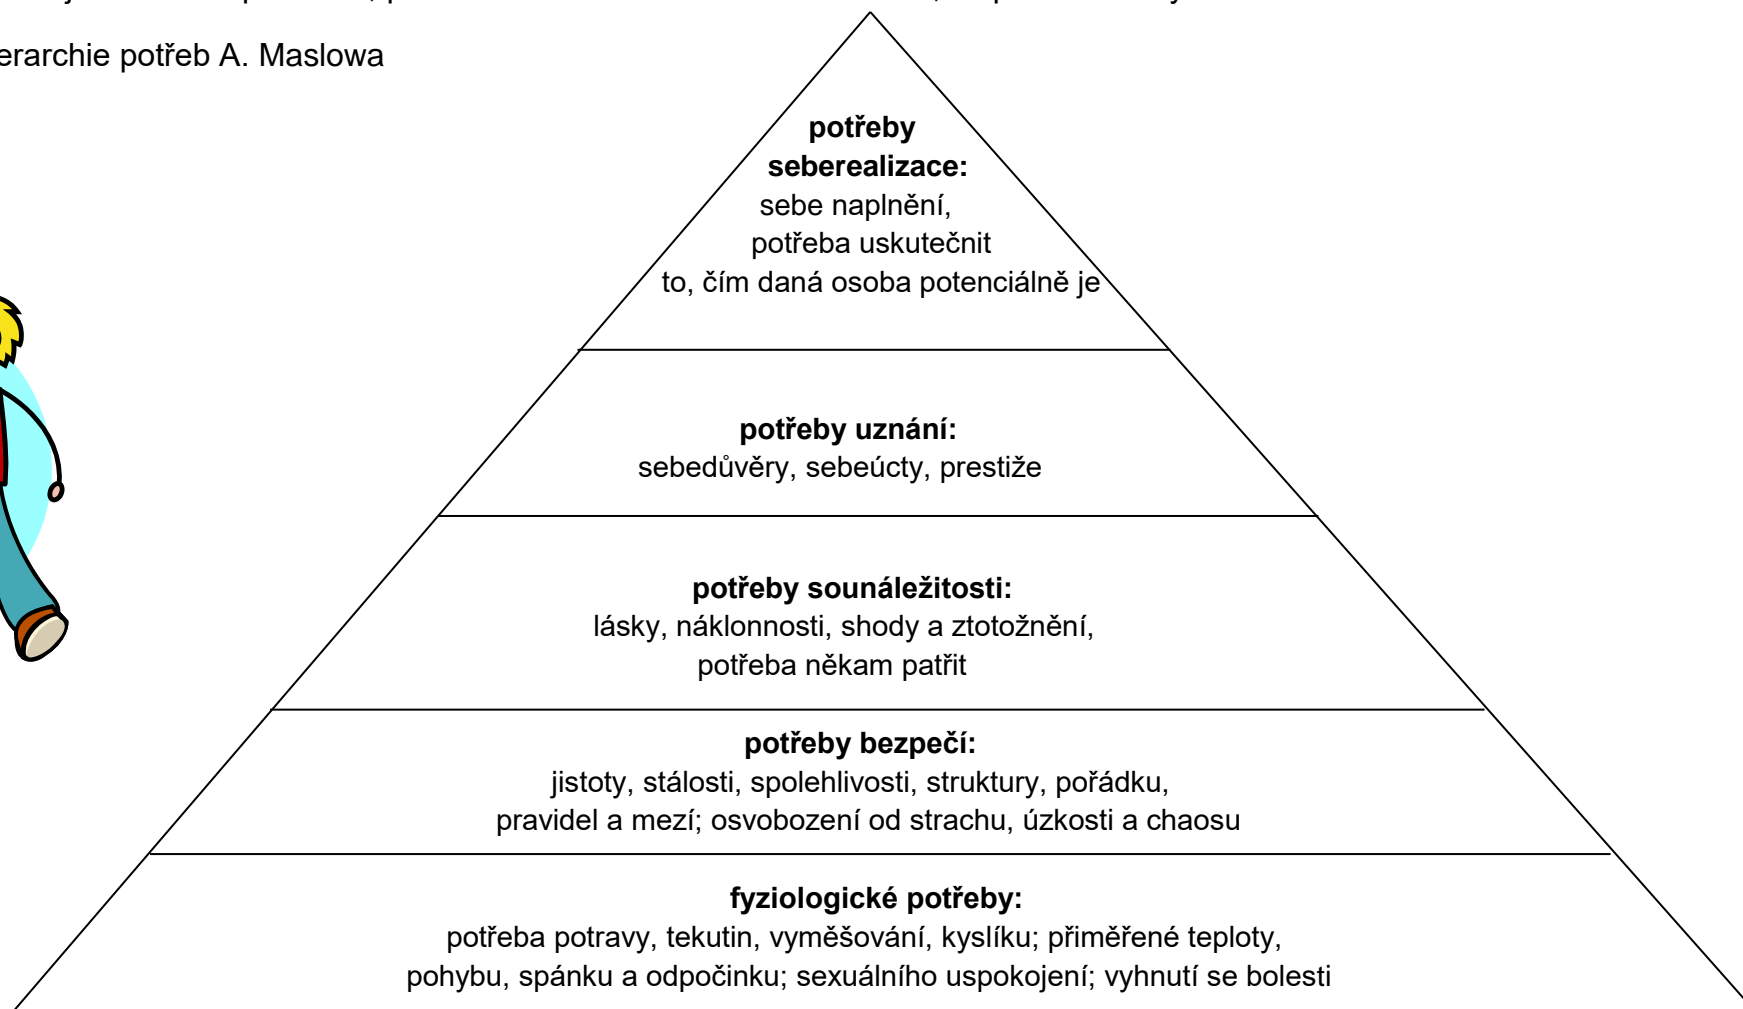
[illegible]

erarchie potřeb A. Maslowa

**potřeby seberealizace:**
sebe naplnění,
potřeba uskutečnit
to, čím daná osoba potenciálně je

**potřeby uznání:**
sebedůvěry, sebeúcty, prestiže

**potřeby sounáležitosti:**
lásky, náklonnosti, shody a ztotožnění,
potřeba někam patřit

**potřeby bezpečí:**
jistoty, stálosti, spolehlivosti, struktury, pořádku,
pravidel a mezí; osvobození od strachu, úzkosti a chaosu

**fyziologické potřeby:**
potřeba potravy, tekutin, vyměšování, kyslíku; přiměřené teploty,
pohybu, spánku a odpočinku; sexuálního uspokojení; vyhnutí se bolesti